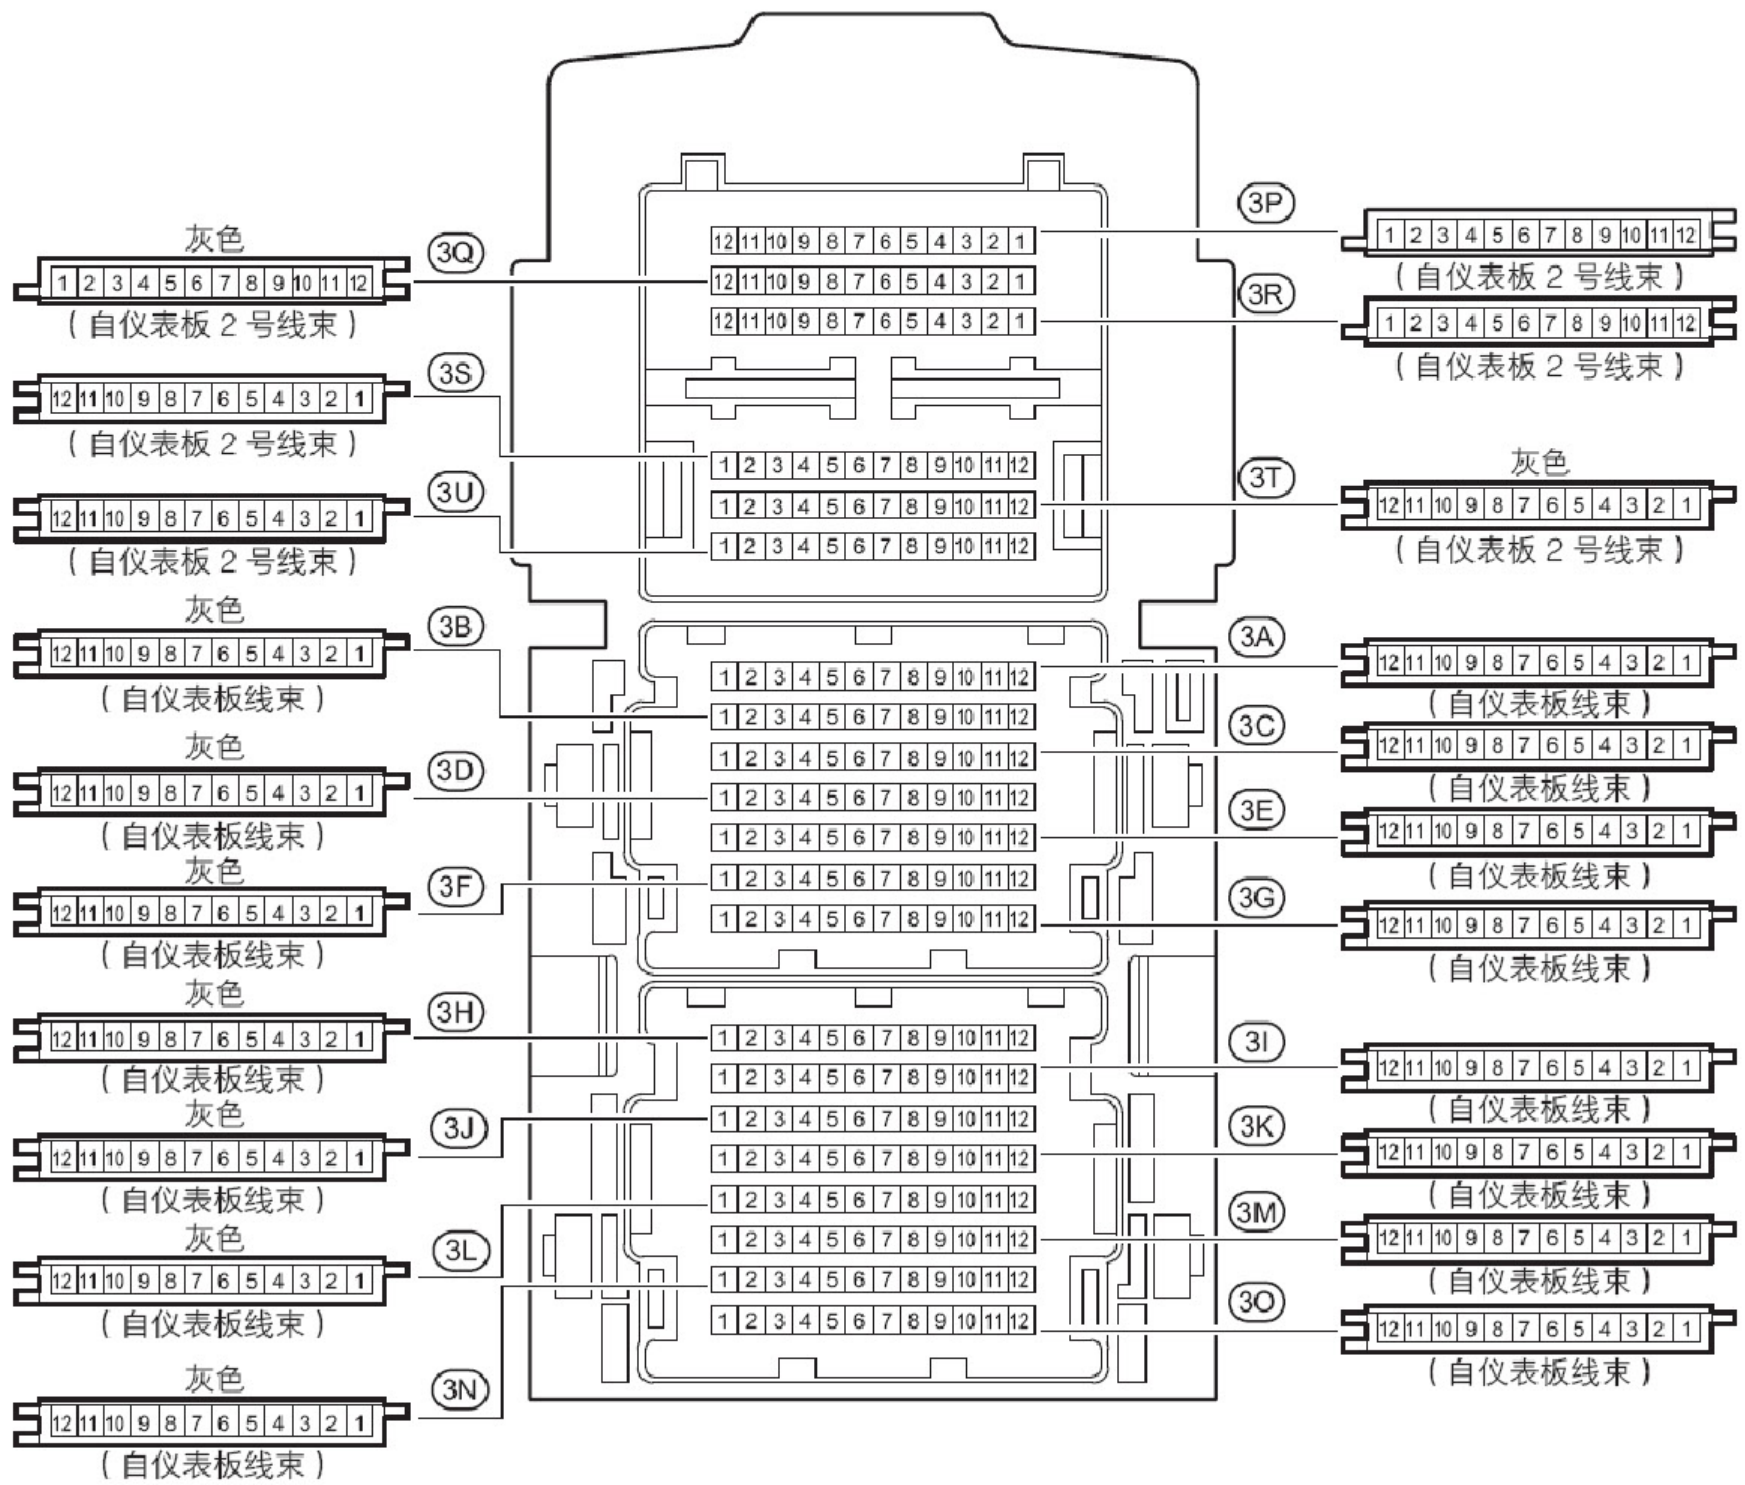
3Q
灰色
1 2 3 4 5 6 7 8 9 10 11 12
（自仪表板 2 号线束）

3P
1 2 3 4 5 6 7 8 9 10 11 12
（自仪表板 2 号线束）

12 11 10 9 8 7 6 5 4 3 2 1
12 11 10 9 8 7 6 5 4 3 2 1
12 11 10 9 8 7 6 5 4 3 2 1

3R
1 2 3 4 5 6 7 8 9 10 11 12
（自仪表板 2 号线束）

3S
12 11 10 9 8 7 6 5 4 3 2 1
（自仪表板 2 号线束）

1 2 3 4 5 6 7 8 9 10 11 12
1 2 3 4 5 6 7 8 9 10 11 12
1 2 3 4 5 6 7 8 9 10 11 12

3T
灰色
12 11 10 9 8 7 6 5 4 3 2 1
（自仪表板 2 号线束）

3U
12 11 10 9 8 7 6 5 4 3 2 1
（自仪表板 2 号线束）

3B
灰色
12 11 10 9 8 7 6 5 4 3 2 1
（自仪表板线束）

3A
12 11 10 9 8 7 6 5 4 3 2 1
（自仪表板线束）

1 2 3 4 5 6 7 8 9 10 11 12
1 2 3 4 5 6 7 8 9 10 11 12
1 2 3 4 5 6 7 8 9 10 11 12
1 2 3 4 5 6 7 8 9 10 11 12
1 2 3 4 5 6 7 8 9 10 11 12
1 2 3 4 5 6 7 8 9 10 11 12
1 2 3 4 5 6 7 8 9 10 11 12

3C
12 11 10 9 8 7 6 5 4 3 2 1
（自仪表板线束）

3D
灰色
12 11 10 9 8 7 6 5 4 3 2 1
（自仪表板线束）

3E
12 11 10 9 8 7 6 5 4 3 2 1
（自仪表板线束）

3F
灰色
12 11 10 9 8 7 6 5 4 3 2 1
（自仪表板线束）

3G
12 11 10 9 8 7 6 5 4 3 2 1
（自仪表板线束）

3H
灰色
12 11 10 9 8 7 6 5 4 3 2 1
（自仪表板线束）

1 2 3 4 5 6 7 8 9 10 11 12
1 2 3 4 5 6 7 8 9 10 11 12
1 2 3 4 5 6 7 8 9 10 11 12
1 2 3 4 5 6 7 8 9 10 11 12
1 2 3 4 5 6 7 8 9 10 11 12
1 2 3 4 5 6 7 8 9 10 11 12
1 2 3 4 5 6 7 8 9 10 11 12
1 2 3 4 5 6 7 8 9 10 11 12

3I
12 11 10 9 8 7 6 5 4 3 2 1
（自仪表板线束）

3J
灰色
12 11 10 9 8 7 6 5 4 3 2 1
（自仪表板线束）

3K
12 11 10 9 8 7 6 5 4 3 2 1
（自仪表板线束）

3L
灰色
12 11 10 9 8 7 6 5 4 3 2 1
（自仪表板线束）

3M
12 11 10 9 8 7 6 5 4 3 2 1
（自仪表板线束）

3N
灰色
12 11 10 9 8 7 6 5 4 3 2 1
（自仪表板线束）

3O
12 11 10 9 8 7 6 5 4 3 2 1
（自仪表板线束）